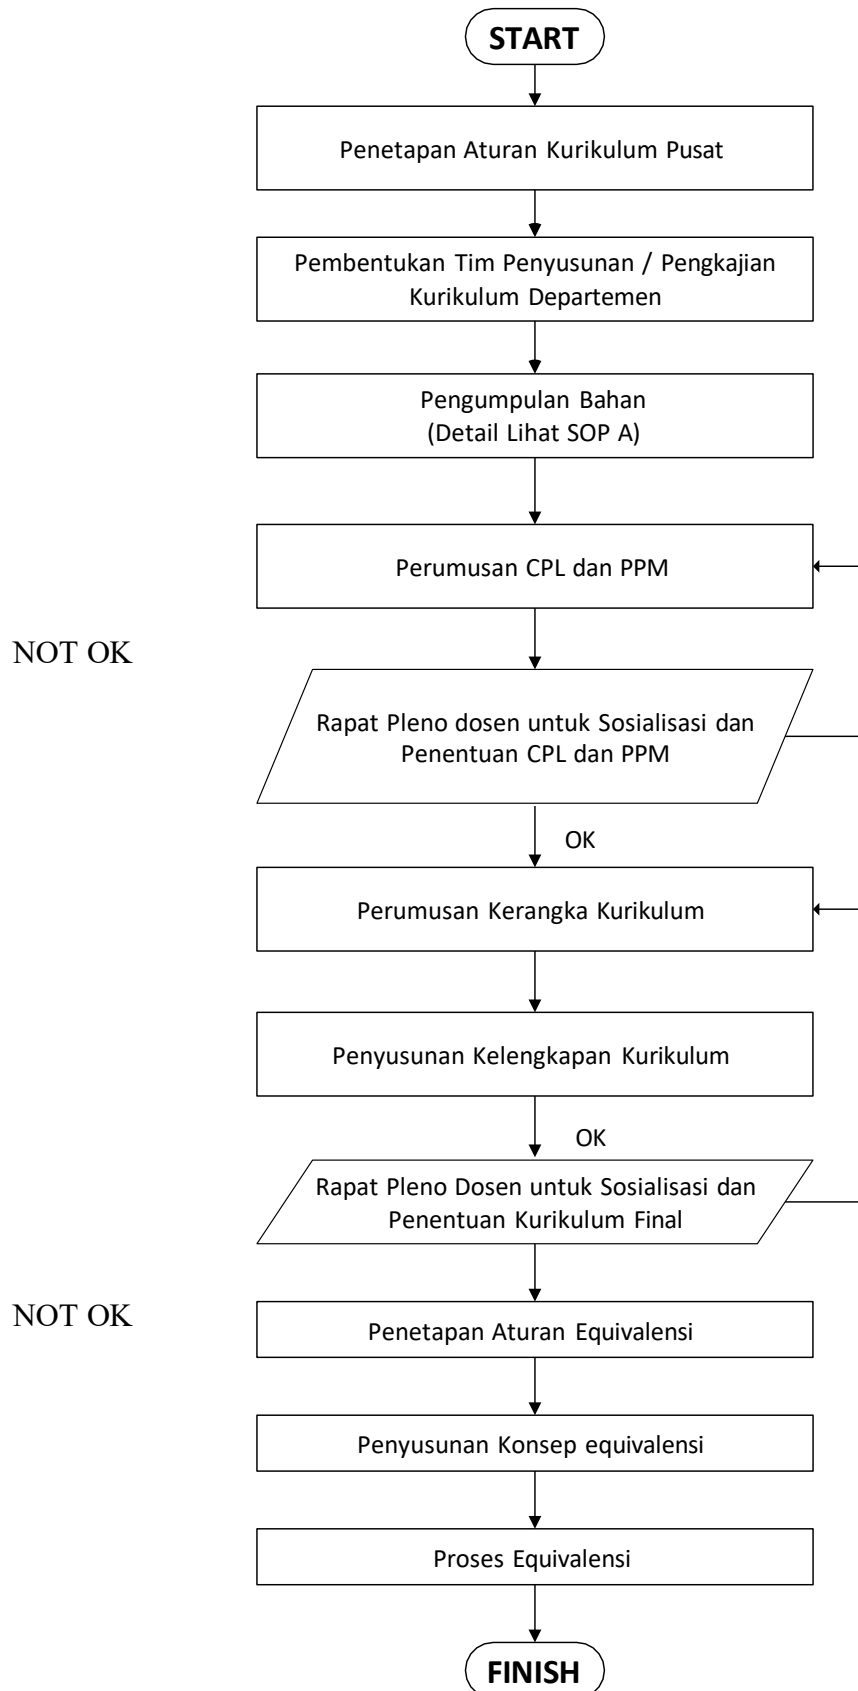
START

Penetapan Aturan Kurikulum Pusat

Pembentukan Tim Penyusunan / Pengkajian Kurikulum Departemen

Pengumpulan Bahan
(Detail Lihat SOP A)

Perumusan CPL dan PPM

NOT OK

Rapat Pleno dosen untuk Sosialisasi dan Penentuan CPL dan PPM

OK

Perumusan Kerangka Kurikulum

Penyusunan Kelengkapan Kurikulum

OK

Rapat Pleno Dosen untuk Sosialisasi dan Penentuan Kurikulum Final

NOT OK

Penetapan Aturan Equivalensi

Penyusunan Konsep equivalensi

Proses Equivalensi

FINISH